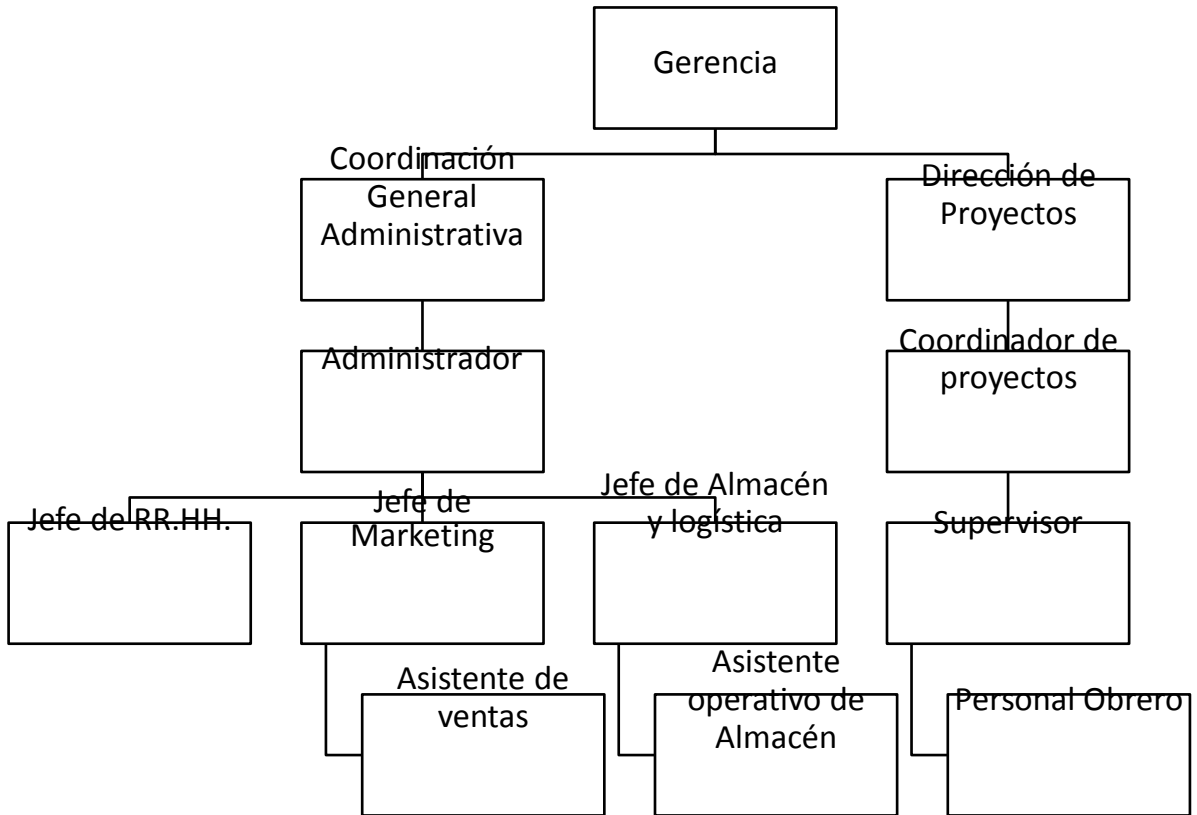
Gerencia

Coordinación General Administrativa

Dirección de Proyectos

Administrador

Coordinador de proyectos

Jefe de RR.HH.

Jefe de Marketing

Jefe de Almacén y logística

Supervisor

Asistente de ventas

Asistente operativo de Almacén

Personal Obrero